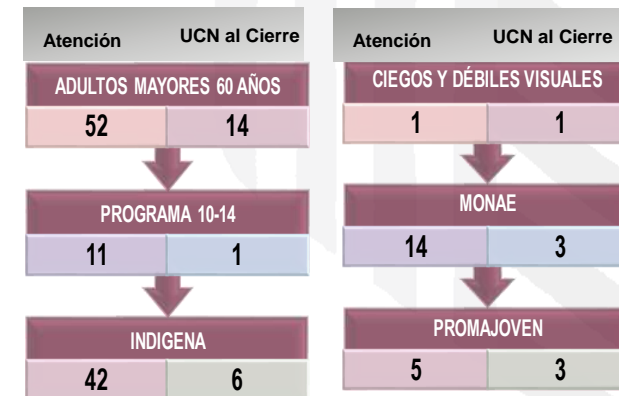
| Atención | UCN al Cierre |
|---|---|
| ADULTOS MAYORES 60 AÑOS | |
| 52 | 14 |
| PROGRAMA 10-14 | |
| 11 | 1 |
| INDIGENA | |
| 42 | 6 |

| Atención | UCN al Cierre |
|---|---|
| CIEGOS Y DÉBILES VISUALES | |
| 1 | 1 |
| MONAE | |
| 14 | 3 |
| PROMAJOVEN | |
| 5 | 3 |